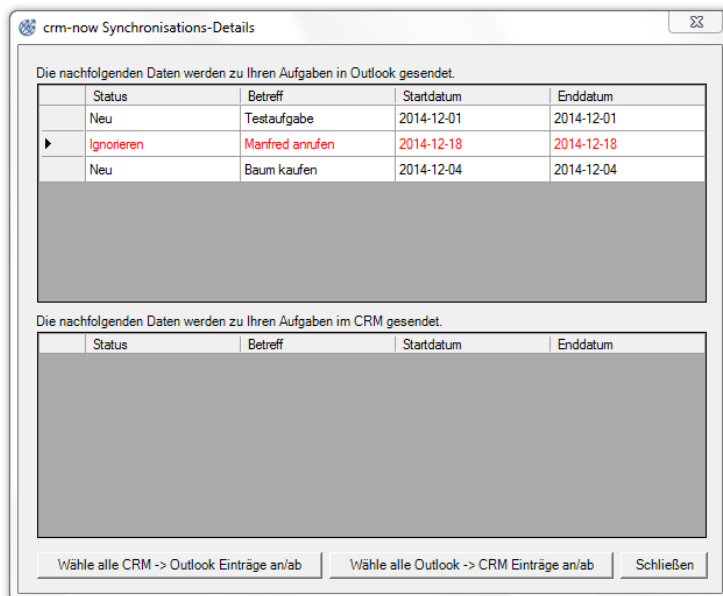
crm-now Synchronisations-Details

Die nachfolgenden Daten werden zu Ihren Aufgaben in Outlook gesendet.

| | Status | Betreff | Startdatum | Enddatum |
|---|---|---|---|---|
| | Neu | Testaufgabe | 2014-12-01 | 2014-12-01 |
| ▶ | Ignorieren | Manfred anrufen | 2014-12-18 | 2014-12-18 |
| | Neu | Baum kaufen | 2014-12-04 | 2014-12-04 |

Die nachfolgenden Daten werden zu Ihren Aufgaben im CRM gesendet.

| | Status | Betreff | Startdatum | Enddatum |
|---|---|---|---|---|

Wähle alle CRM -> Outlook Einträge an/ab

Wähle alle Outlook -> CRM Einträge an/ab

Schließen